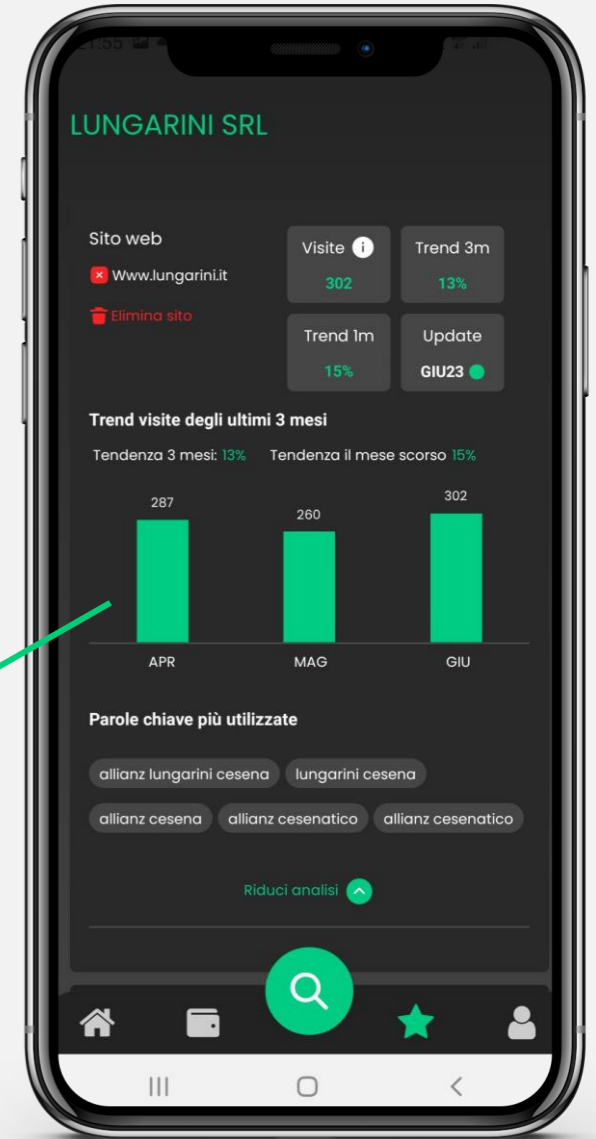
LUNGARINI SRL

Sito web

Www.lungarini.it

Elimina sito

Visite
302

Trend 3m
13%

Trend 1m
15%

Update
GIU23

Trend visite degli ultimi 3 mesi

Tendenza 3 mesi: 13%    Tendenza il mese scorso 15%

287
260
302

APR
MAG
GIU

Parole chiave più utilizzate

allianz lungarini cesena
lungarini cesena
allianz cesena
allianz cesenatico
allianz cesenatico

Riduci analisi